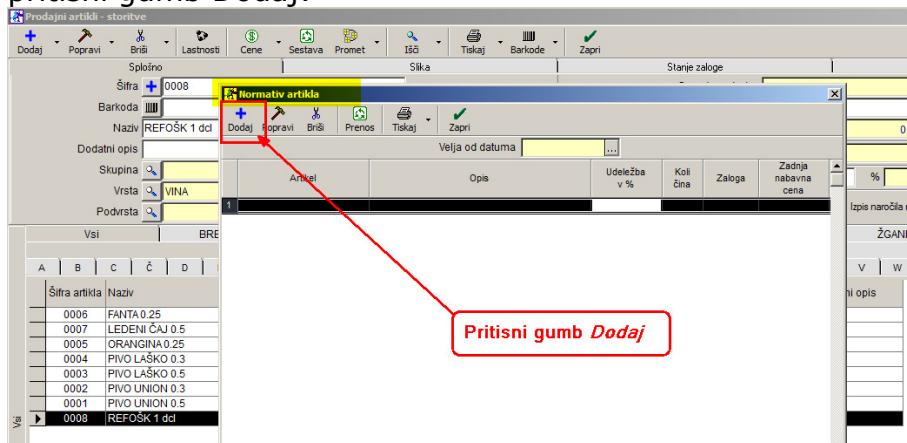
pritisni gumb Dodaj.

Prodajni artikli - storitve

Dodaj Popravi Briši Lastnosti Cene Sestava Promet Išči Tiskaj Barkode Zapri

Splošno | Slika | Stanje zaloge

Šifra 0008
Barkoda
Naziv REFOŠK 1 dcl
Dodatni opis
Skupina
Vrsta VINA
Podvrsta

Vsi | BRE | ŽGANI

A B C Č D | V W

| Šifra artikla | Naziv |
|---|---|
| 0006 | FANTA 0.25 |
| 0007 | LEDENI ČAJ 0.5 |
| 0005 | ORANGINA 0.25 |
| 0004 | PIVO LAŠKO 0.3 |
| 0003 | PIVO LAŠKO 0.5 |
| 0002 | PIVO UNION 0.3 |
| 0001 | PIVO UNION 0.5 |
| 0008 | REFOŠK 1 dcl |

ni opis
%
Izpis naročila
0
Vsi

Normativ artikla

Dodaj Popravi Briši Prenos Tiskaj Zapri

Velja od datuma

| Artikel | Opis | Udeležba v % | Količina | Zaloga | Zadnja nabavna cena |
|---|---|---|---|---|---|
| 1 | | | | | |

Pritisni gumb Dodaj